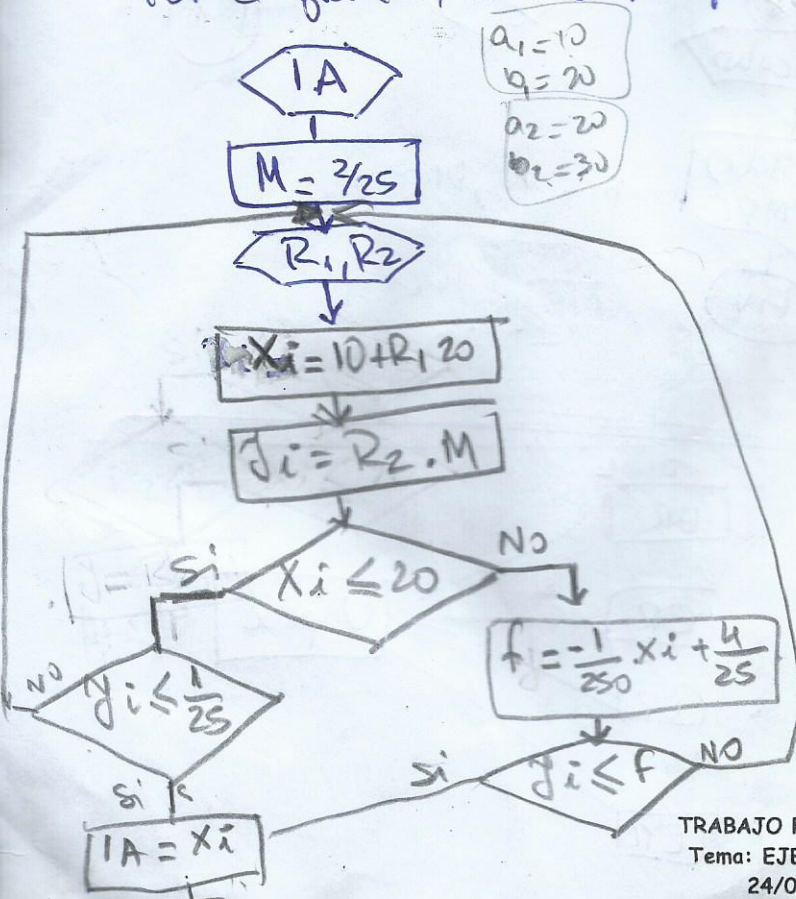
IA

$a_1=10$
$b_1=20$

$a_2=20$
$b_2=30$

$M=2/25$

$R_1, R_2$

$X_i = 10+R_1 20$

$y_i = R_2 . M$

si $X_i \leq 20$ NO

NO $y_i \leq \frac{1}{25}$

si

$f = \frac{-1}{250} x_i + \frac{4}{25}$

si $y_i \leq f$ NO

$IA = X_i$

TRABAJO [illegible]
Tema: EJE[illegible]
24/0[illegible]